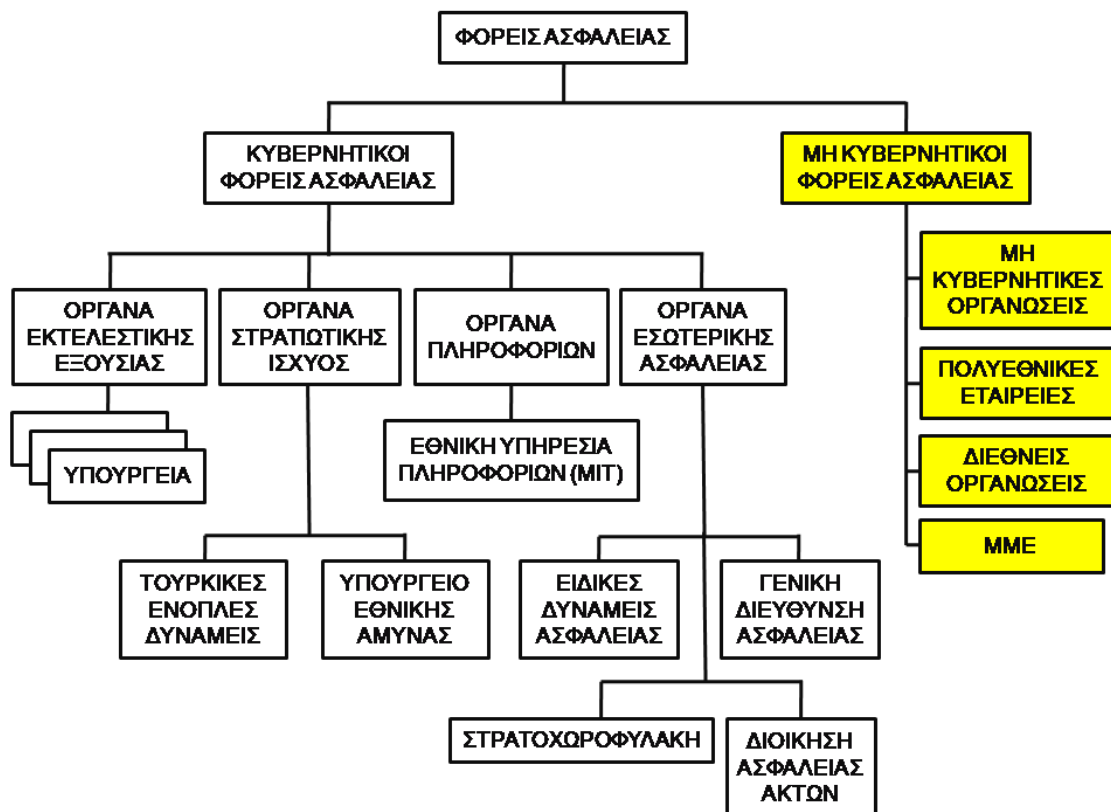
ΦΟΡΕΙΣ ΑΣΦΑΛΕΙΑΣ

ΚΥΒΕΡΝΗΤΙΚΟΙ ΦΟΡΕΙΣ ΑΣΦΑΛΕΙΑΣ

ΜΗ ΚΥΒΕΡΝΗΤΙΚΟΙ ΦΟΡΕΙΣ ΑΣΦΑΛΕΙΑΣ

ΜΗ ΚΥΒΕΡΝΗΤΙΚΕΣ ΟΡΓΑΝΩΣΕΙΣ

ΠΟΛΥΕΘΝΙΚΕΣ ΕΤΑΙΡΕΙΕΣ

ΔΙΕΘΝΕΙΣ ΟΡΓΑΝΩΣΕΙΣ

ΜΜΕ

ΟΡΓΑΝΑ ΕΚΤΕΛΕΣΤΙΚΗΣ ΕΞΟΥΣΙΑΣ

ΟΡΓΑΝΑ ΣΤΡΑΤΙΩΤΙΚΗΣ ΙΣΧΥΟΣ

ΟΡΓΑΝΑ ΠΛΗΡΟΦΟΡΙΩΝ

ΟΡΓΑΝΑ ΕΣΩΤΕΡΙΚΗΣ ΑΣΦΑΛΕΙΑΣ

ΥΠΟΥΡΓΕΙΑ

ΕΘΝΙΚΗ ΥΠΗΡΕΣΙΑ ΠΛΗΡΟΦΟΡΙΩΝ (ΜΙΤ)

ΤΟΥΡΚΙΚΕΣ ΕΝΟΠΛΕΣ ΔΥΝΑΜΕΙΣ

ΥΠΟΥΡΓΕΙΟ ΕΘΝΙΚΗΣ ΑΜΥΝΑΣ

ΕΙΔΙΚΕΣ ΔΥΝΑΜΕΙΣ ΑΣΦΑΛΕΙΑΣ

ΓΕΝΙΚΗ ΔΙΕΥΘΥΝΣΗ ΑΣΦΑΛΕΙΑΣ

ΣΤΡΑΤΟΧΩΡΟΦΥΛΑΚΗ

ΔΙΟΙΚΗΣΗ ΑΣΦΑΛΕΙΑΣ ΑΚΤΩΝ